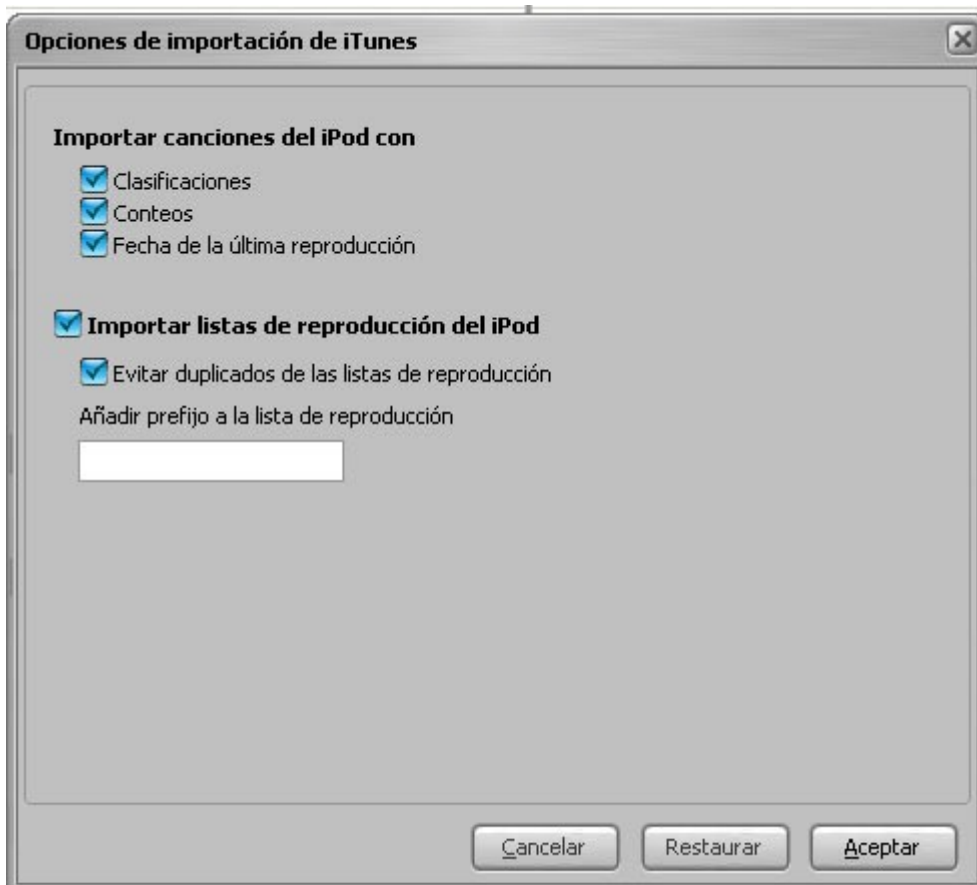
Opciones de importación de iTunes

Importar canciones del iPod con

Clasificaciones
Conteos
Fecha de la última reproducción

Importar listas de reproducción del iPod

Evitar duplicados de las listas de reproducción

Añadir prefijo a la lista de reproducción

Cancelar Restaurar Aceptar